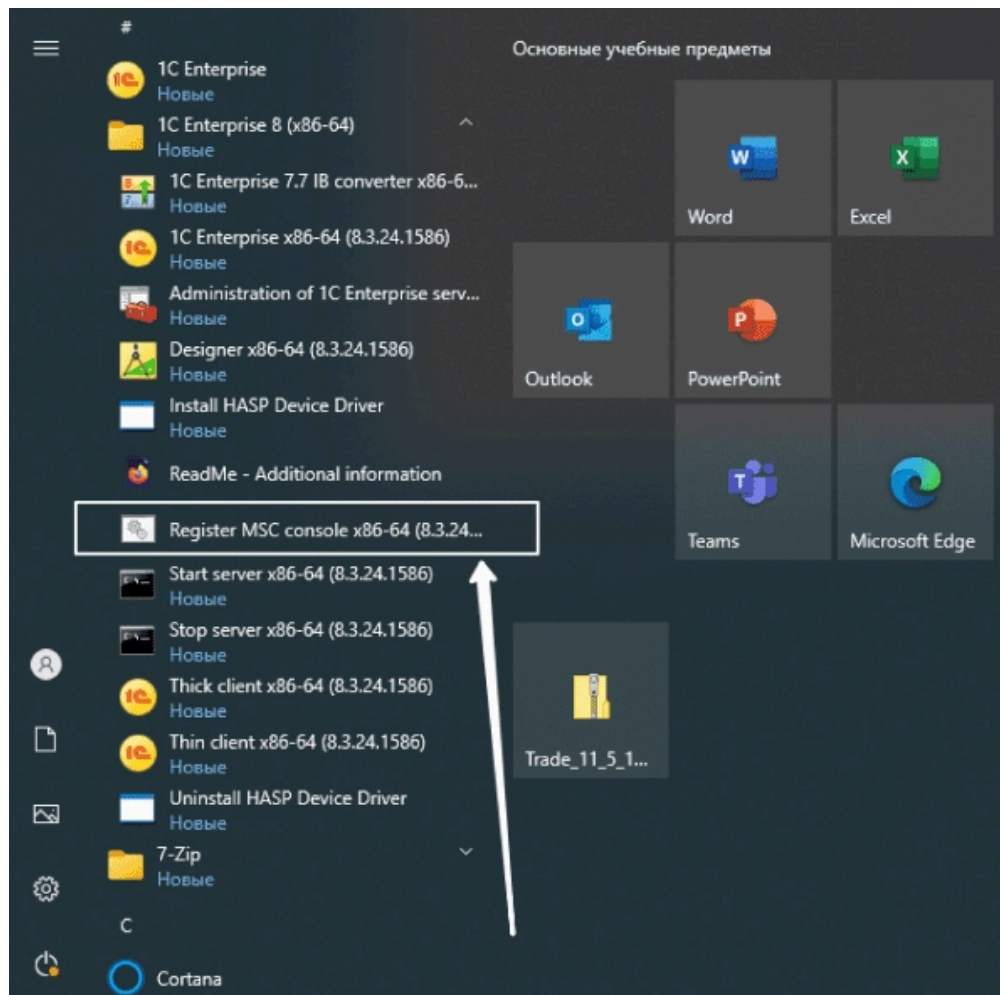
#

1C Enterprise
Новые

1C Enterprise 8 (x86-64)
Новые

1C Enterprise 7.7 IB converter x86-6...
Новые

1C Enterprise x86-64 (8.3.24.1586)
Новые

Administration of 1C Enterprise serv...
Новые

Designer x86-64 (8.3.24.1586)
Новые

Install HASP Device Driver
Новые

ReadMe - Additional information

Register MSC console x86-64 (8.3.24...

Start server x86-64 (8.3.24.1586)
Новые

Stop server x86-64 (8.3.24.1586)
Новые

Thick client x86-64 (8.3.24.1586)
Новые

Thin client x86-64 (8.3.24.1586)
Новые

Uninstall HASP Device Driver
Новые

7-Zip
Новые

C

Cortana

Основные учебные предметы

Word

Excel

Outlook

PowerPoint

Teams

Microsoft Edge

Trade_11_5_1...